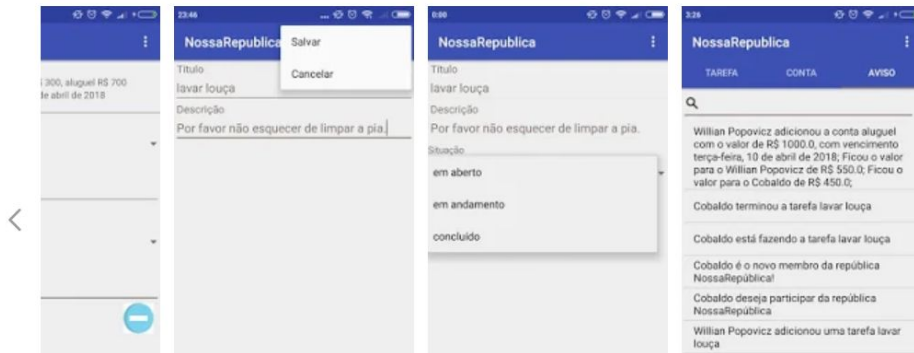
$ 300, aluguel R$ 700
de abril de 2018

23:46

NossaRepublica

Salvar

Cancelar

Título
lavar louça

Descrição
Por favor não esquecer de limpar a pia.

0:00

NossaRepublica

Título
lavar louça

Descrição
Por favor não esquecer de limpar a pia.

Situação

em aberto

em andamento

concluído

3:26

NossaRepublica

TAREFA

CONTA

AVISO

Willian Popovicz adicionou a conta aluguel com o valor de R$ 1000.0, com vencimento terça-feira, 10 de abril de 2018; Ficou o valor para o Willian Popovicz de R$ 550.0; Ficou o valor para o Cobaldo de R$ 450.0;

Cobaldo terminou a tarefa lavar louça

Cobaldo está fazendo a tarefa lavar louça

Cobaldo é o novo membro da república NossaRepública!

Cobaldo deseja participar da república NossaRepública

Willian Popovicz adicionou uma tarefa lavar louça